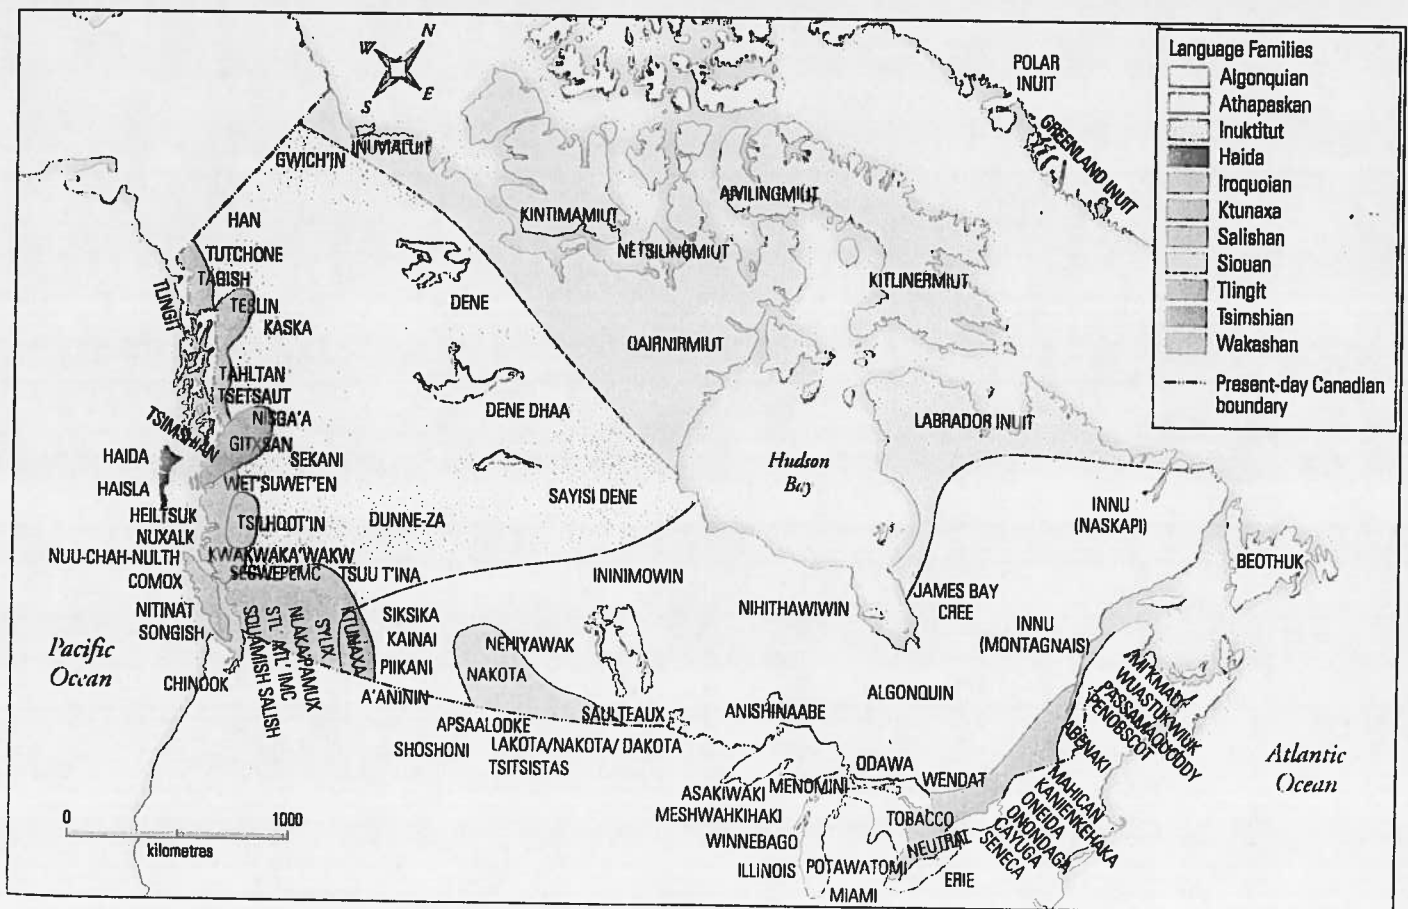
N
W
E
S

Language Families
Algonquian
Athapaskan
Inuktitut
Haida
Iroquoian
Ktunaxa
Salishan
Siouan
Tlingit
Tsimshian
Wakashan
Present-day Canadian boundary

POLAR INUIT
GREENLAND INUIT
INUVIALUIT
GWICH'IN
HAN
TUTCHONE
TAGISH
TLINGIT
TESLIN
KASKA
TAHLTAN
TSETSAUT
NISGA'A
TSIMSHIAN
GITXSAN
HAIDA
SEKANI
HAISLA
WET'SUWET'EN
HEILTSUK
NUXALK
TSILHQOT'IN
DUNNE-ZA
NUU-CHAH-NULTH
KWAKWAKA'WAKW
COMOX
SECWEPEMC
TSUU T'INA
NITINAT
SONGISH
NLAKAPAMUX
STL' ATL' IMC
SQUAMISH SALISH
SYLIX
KTUNAXA
SIKSIKA
KAINAI
PIIKANI
A'ANININ
Pacific Ocean
CHINOOK
DENE
DENE DHAA
SAYISI DENE
KINTIMAMIUT
NETSILINGMIUT
AIVILINGMIUT
KITLINERMIUT
QAIRNIRMIUT
LABRADOR INUIT
Hudson Bay
INNU (NASKAPI)
BEOTHUK
ININIMOWIN
NIHITHAWIWIN
JAMES BAY CREE
INNU (MONTAGNAIS)
NEHIYAWAK
NAKOTA
SAULTEAUX
APSAALOOKE
SHOSHONI
LAKOTA/NAKOTA/ DAKOTA
TSITSISTAS
ANISHINAABE
ALGONQUIN
MI'KMAQ
WUASTUKWIUK
PASSAMAQUODDY
PENOBSCOT
ABENAKI
MAHICAN
KANIENKEHAKA
ONEIDA
ONONDAGA
CAYUGA
SENECA
ODAWA
WENDAT
ASAKIWAKI
MENOMINI
MESHWAHKIHAKI
WINNEBAGO
TOBACCO
NEUTRAL
ILLINOIS
POTAWATOMI
MIAMI
ERIE
Atlantic Ocean
0
1000
kilometres